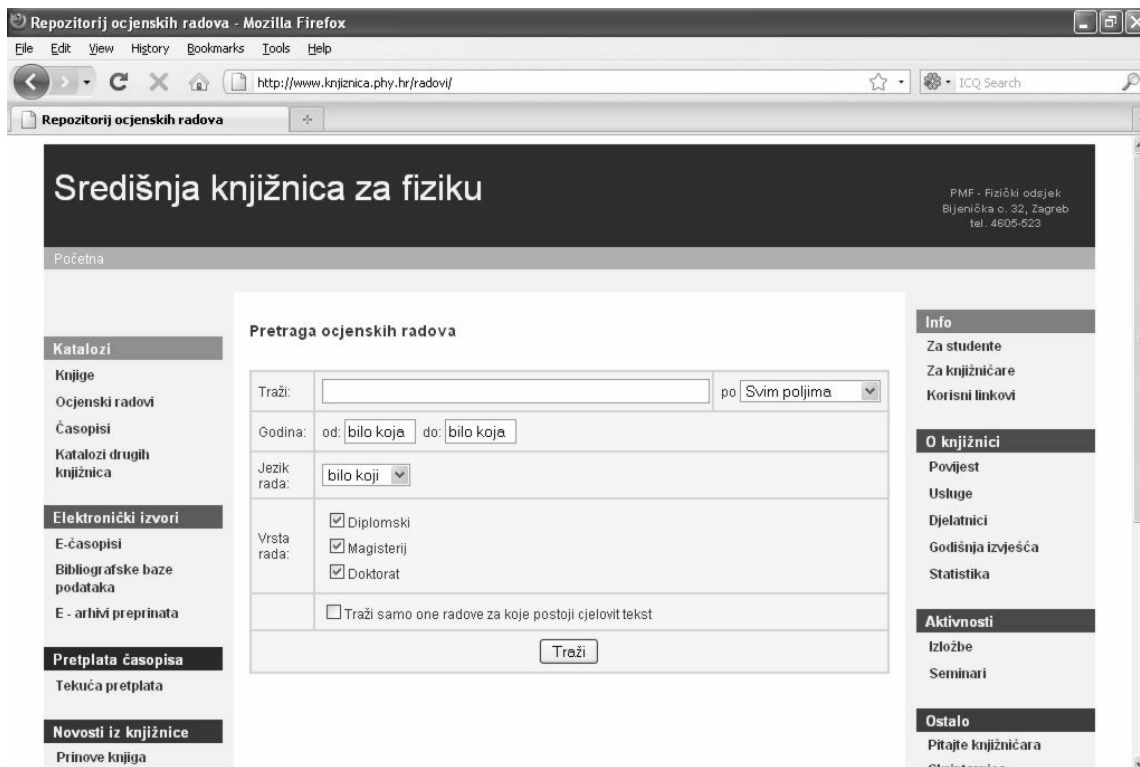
Repozitorij ocjenskih radova - Mozilla Firefox

File Edit View History Bookmarks Tools Help

http://www.knjiznica.phy.hr/radovi/

ICQ Search

Repozitorij ocjenskih radova

Središnja knjižnica za fiziku

PMF - Fizički odsjek
Bijenička c. 32, Zagreb
tel. 4605-523

Početna

Katalozi
Knjige
Ocjenski radovi
Časopisi
Katalozi drugih knjižnica

Elektronički izvori
E-časopisi
Bibliografske baze podataka
E - arhivi preprinata

Pretplata časopisa
Tekuća pretplata

Novosti iz knjižnice
Prinove knjiga

Pretraga ocjenskih radova

| Traži: | po Svim poljima |
|---|---|
| Godina: | od: bilo koja do: bilo koja |
| Jezik rada: | bilo koji |
| Vrsta rada: | Diplomski Magisterij Doktorat |
| | Traži samo one radove za koje postoji cjelovit tekst |
| | Traži |

Info
Za studente
Za knjižničare
Korisni linkovi

O knjižnici
Povijest
Usluge
Djelatnici
Godišnja izvješća
Statistika

Aktivnosti
Izložbe
Seminari

Ostalo
Pitajte knjižničara
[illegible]